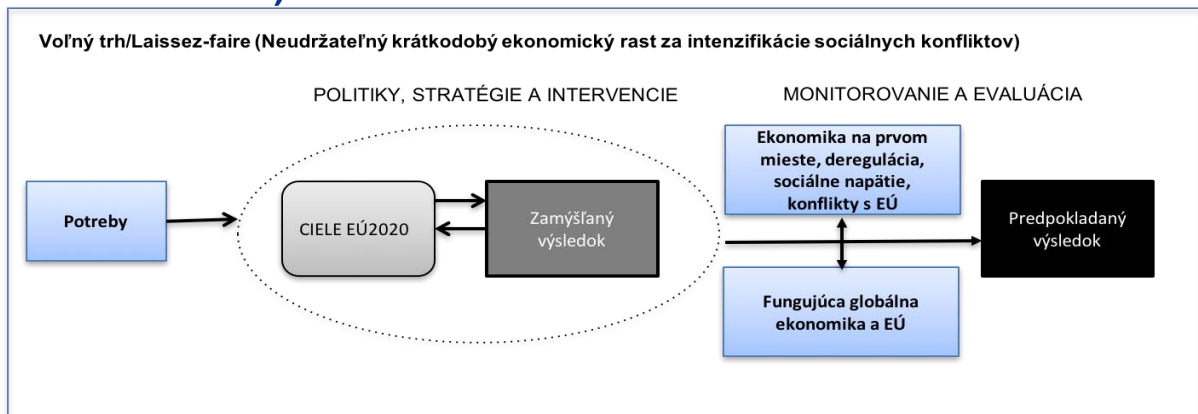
Voľný trh/Laissez-faire (Neudržateľný krátkodobý ekonomický rast za intenzifikácie sociálnych konfliktov)

POLITIKY, STRATÉGIE A INTERVENCIE

MONITOROVANIE A EVALUÁCIA

Potreby

CIELE EÚ2020

Zamýšľaný výsledok

Ekonomika na prvom mieste, deregulácia, sociálne napätie, konflikty s EÚ

Fungujúca globálna ekonomika a EÚ

Predpokladaný výsledok